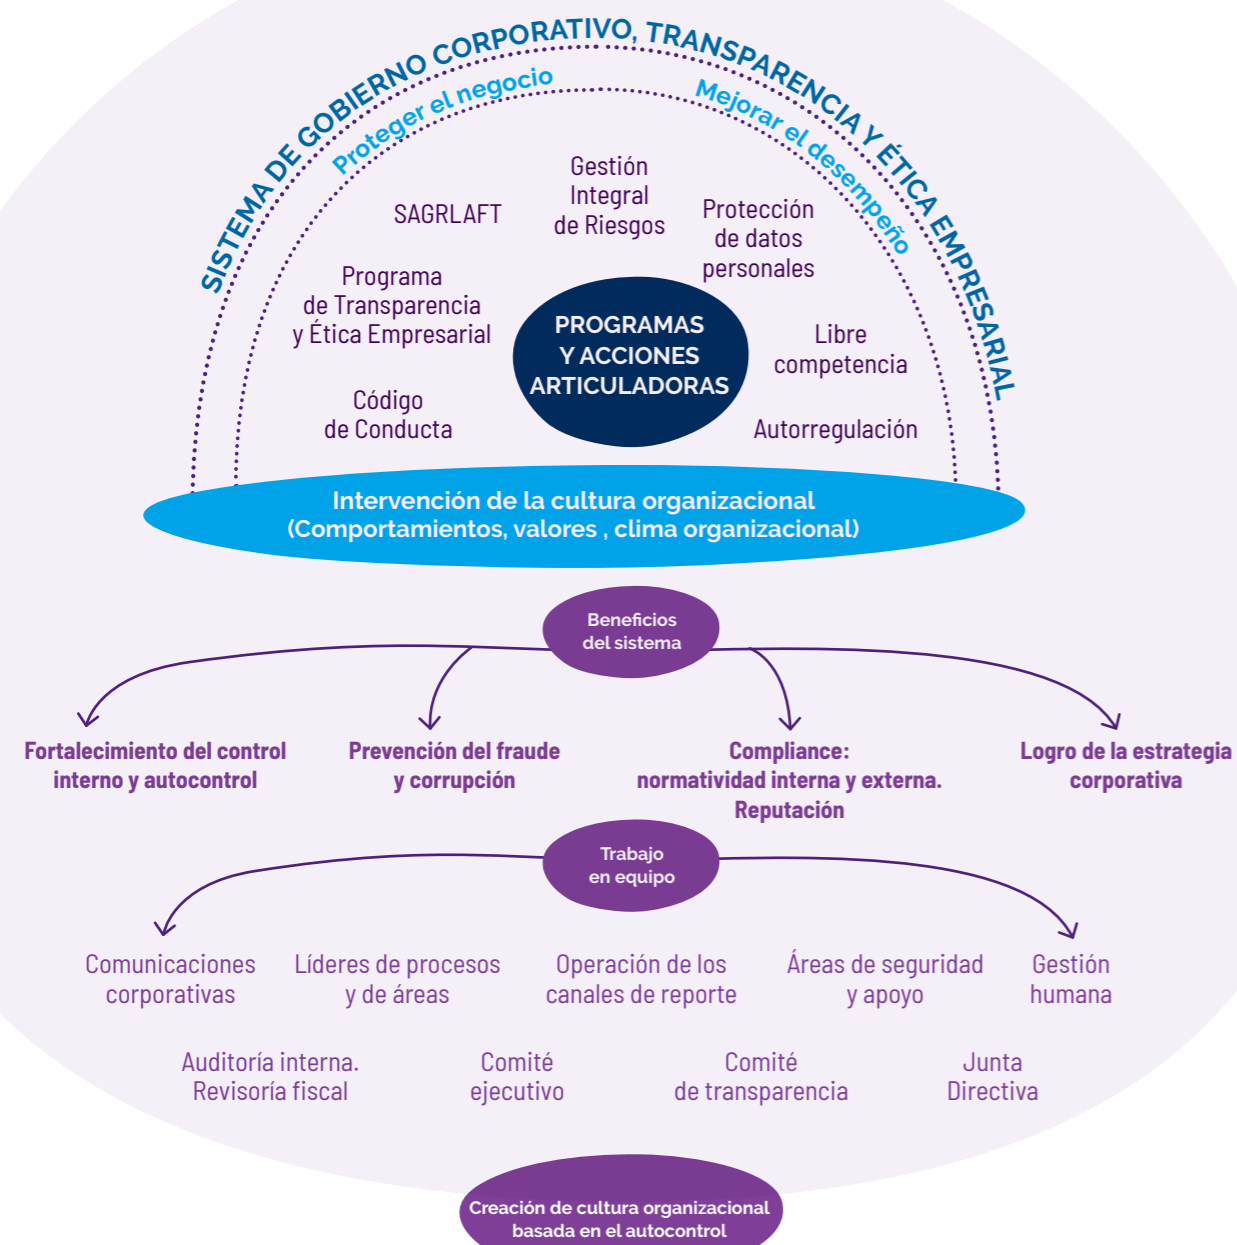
SISTEMA DE GOBIERNO CORPORATIVO, TRANSPARENCIA Y ÉTICA EMPRESARIAL

Proteger el negocio

Mejorar el desempeño

SAGRLAFT

Gestión Integral de Riesgos

Protección de datos personales

Programa de Transparencia y Ética Empresarial

PROGRAMAS Y ACCIONES ARTICULADORAS

Libre competencia

Código de Conducta

Autorregulación

Intervención de la cultura organizacional (Comportamientos, valores , clima organizacional)

Beneficios del sistema

Fortalecimiento del control interno y autocontrol

Prevención del fraude y corrupción

Compliance: normatividad interna y externa. Reputación

Logro de la estrategia corporativa

Trabajo en equipo

Comunicaciones corporativas

Líderes de procesos y de áreas

Operación de los canales de reporte

Áreas de seguridad y apoyo

Gestión humana

Auditoría interna. Revisoría fiscal

Comité ejecutivo

Comité de transparencia

Junta Directiva

Creación de cultura organizacional basada en el autocontrol